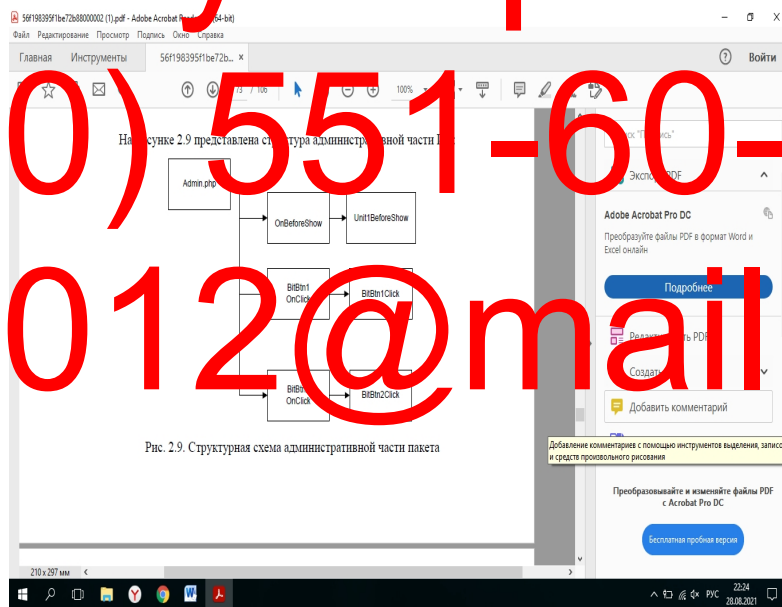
56f198395f1be72b88000002 (1).pdf - Adobe Acrobat Read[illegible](64-bit)

Файл Редактирование Просмотр Подпись Окно Справка

Главная Инструменты 56f198395f1be72b... ×

Войти

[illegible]3 / 106

100%

0) 551-60-

012@mail

На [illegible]сунке 2.9 представлена ст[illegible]тура администр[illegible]вной части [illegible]

Admin.php

OnBeforeShow

Unit1BeforeShow

BitBtn1 OnClick

BitBtn1Click

BitBt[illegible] OnClick

BitBtn2Click

Рис. 2.9. Структурная схема административной части пакета

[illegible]иск "Подпись"

Экспо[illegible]PDF

Adobe Acrobat Pro DC

Преобразуйте файлы PDF в формат Word и Excel онлайн

Подробнее

Редак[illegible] PDF

Создат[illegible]

Добавить комментарий

Добавление комментариев с помощью инструментов выделения, записо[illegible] и средств произвольного рисования

Преобразовывайте и изменяйте файлы PDF с Acrobat Pro DC

Бесплатная пробная версия

210 x 297 мм

РУС 22:24 28.08.2021